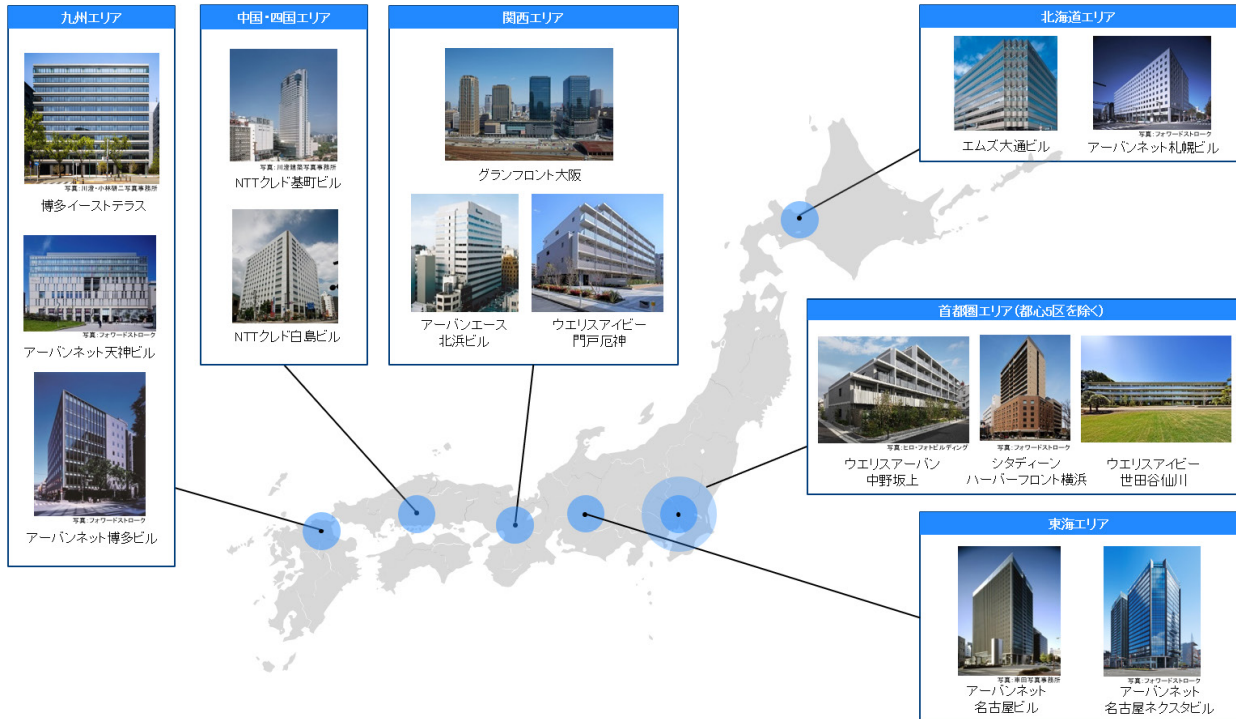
九州エリア

写真：川澄・小林研二写真事務所
博多イーストテラス

写真：フォワードストローク
アーバンネット天神ビル

写真：フォワードストローク
アーバンネット博多ビル

中国・四国エリア

写真：川澄建築写真事務所
NTTクレド基町ビル

NTTクレド白島ビル

関西エリア

グランフロント大阪

アーバンエース北浜ビル

ウエリスアイビー門戸厄神

北海道エリア

エムズ大通ビル

写真：フォワードストローク
アーバンネット札幌ビル

首都圏エリア（都心5区を除く）

写真：ヒロ・フォトビルディング
ウエリスアーバン中野坂上

写真：フォワードストローク
シタディーンハーバーフロント横浜

ウエリスアイビー世田谷仙川

東海エリア

写真：車田写真事務所
アーバンネット名古屋ビル

写真：フォワードストローク
アーバンネット名古屋ネクスタビル